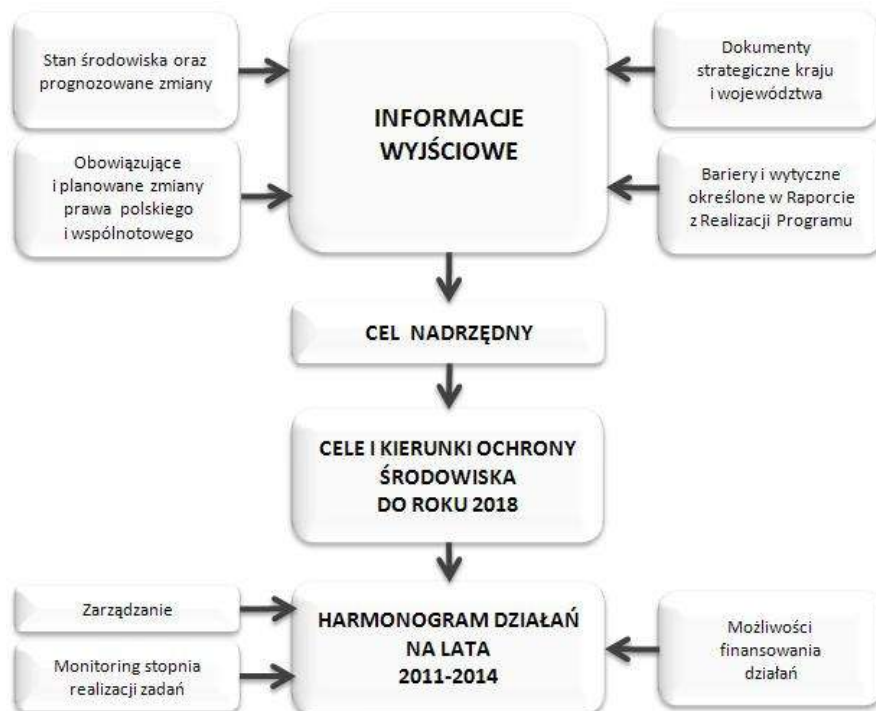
Stan środowiska oraz prognozowane zmiany

INFORMACJE WYJŚCIOWE

Dokumenty strategiczne kraju i województwa

Obowiązujące i planowane zmiany prawa polskiego i wspólnotowego

Bariery i wytyczne określone w Raporcie z Realizacji Programu

CEL NADRZĘDNY

CELE I KIERUNKI OCHRONY ŚRODOWISKA DO ROKU 2018

Zarządzanie

HARMONOGRAM DZIAŁAŃ NA LATA 2011-2014

Możliwości finansowania działań

Monitoring stopnia realizacji zadań